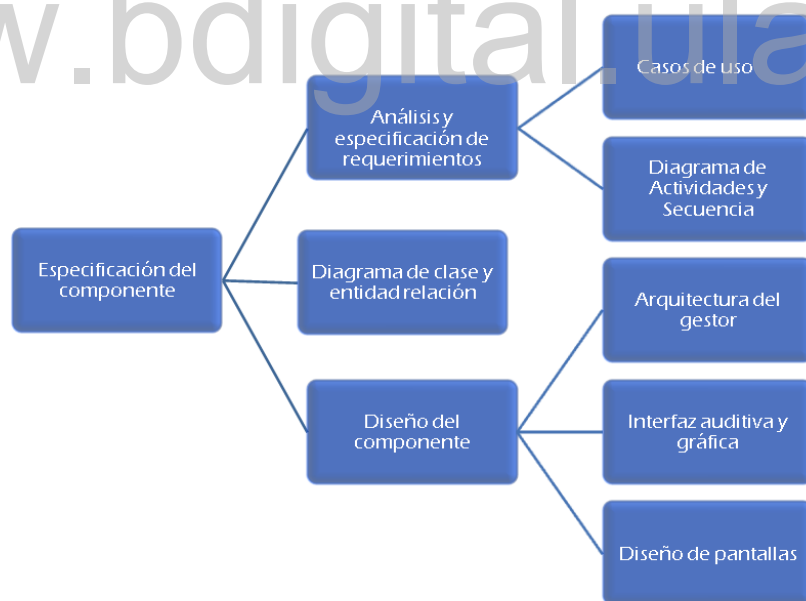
w.bdigital.ula

Especificación del componente

Análisis y especificación de requerimientos

Diagrama de clase y entidad relación

Diseño del componente

Casos de uso

Diagrama de Actividades y Secuencia

Arquitectura del gestor

Interfaz auditiva y gráfica

Diseño de pantallas